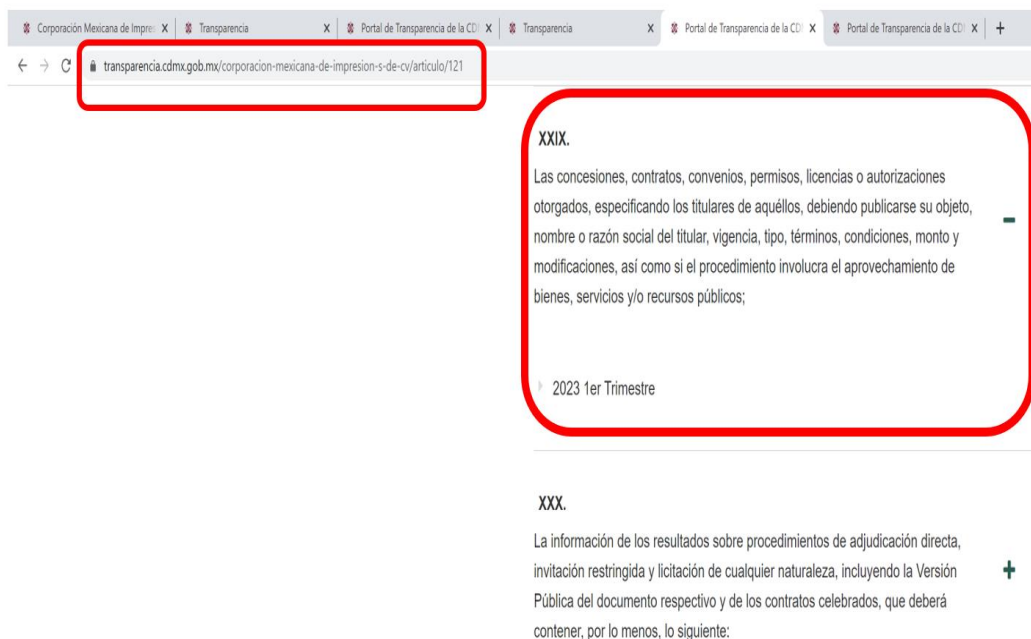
Corporación Mexicana de Impre X | Transparencia X | Portal de Transparencia de la CD X | Transparencia X | Portal de Transparencia de la CD X | Portal de Transparencia de la CD X | +

transparencia.cdmx.gob.mx/corporacion-mexicana-de-impresion-s-de-cv/articulo/121

XXIX.

Las concesiones, contratos, convenios, permisos, licencias o autorizaciones otorgados, especificando los titulares de aquéllos, debiendo publicarse su objeto, nombre o razón social del titular, vigencia, tipo, términos, condiciones, monto y modificaciones, así como si el procedimiento involucra el aprovechamiento de bienes, servicios y/o recursos públicos;

-

2023 1er Trimestre

XXX.

La información de los resultados sobre procedimientos de adjudicación directa, invitación restringida y licitación de cualquier naturaleza, incluyendo la Versión Pública del documento respectivo y de los contratos celebrados, que deberá contener, por lo menos, lo siguiente:

+